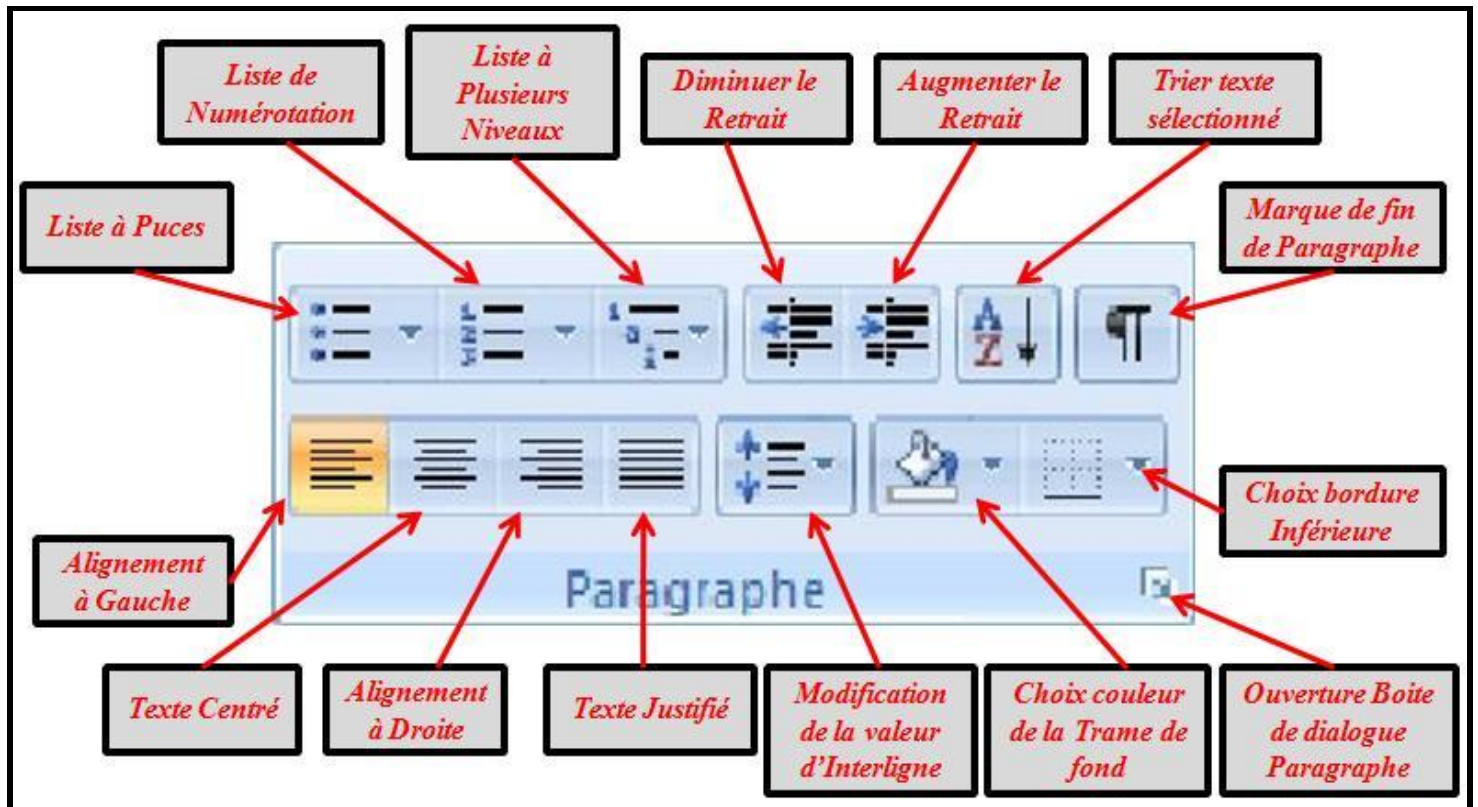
Liste de Numérotation

Liste à Plusieurs Niveaux

Diminuer le Retrait

Augmenter le Retrait

Trier texte sélectionné

Liste à Puces

Marque de fin de Paragraphe

Choix bordure Inférieure

Alignement à Gauche

Paragraphe

Texte Centré

Alignement à Droite

Texte Justifié

Modification de la valeur d'Interligne

Choix couleur de la Trame de fond

Ouverture Boite de dialogue Paragraphe